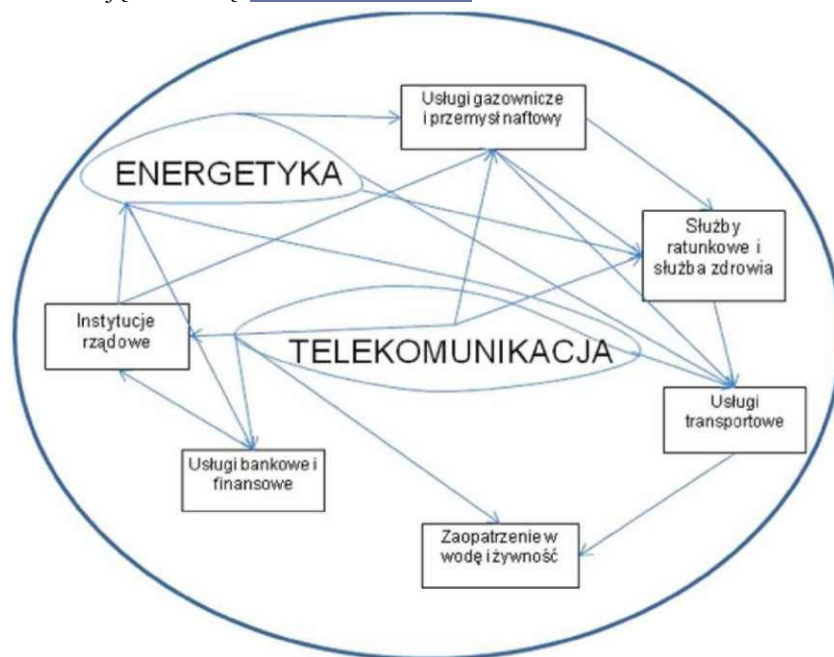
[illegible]

Usługi gazownicze i przemysł naftowy

ENERGETYKA

Służby ratunkowe i służba zdrowia

Instytucje rządowe

TELEKOMUNIKACJA

Usługi transportowe

Usługi bankowe i finansowe

Zaopatrzenie w wodę i żywność